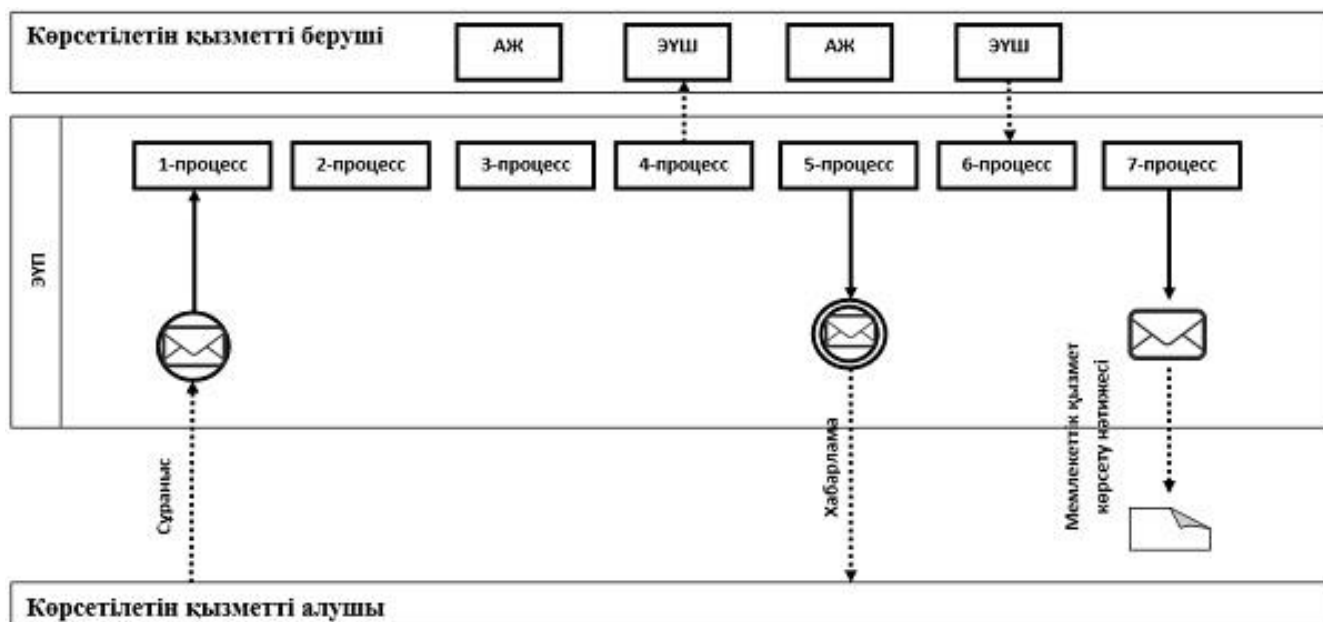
Көрсетілетін қызметті беруші

АЖ

ЭҮШ

АЖ

ЭҮШ

ЭҮП

1-процесс

2-процесс

3-процесс

4-процесс

5-процесс

6-процесс

7-процесс

Сұраныс

Хабарлама

Мемлекеттік қызмет көрсету нәтижесі

Көрсетілетін қызметті алушы